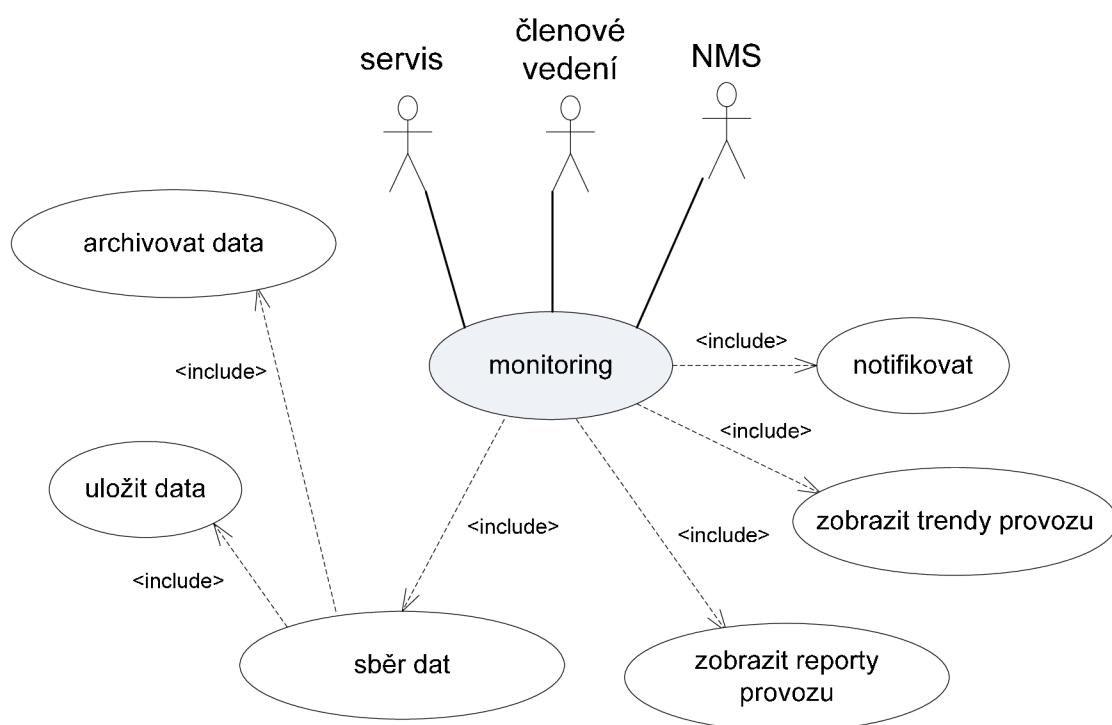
servis

členové vedení

NMS

archivovat data

<include>

monitoring

<include>

notifikovat

<include>

uložit data

<include>

<include>

zobrazit trendy provozu

<include>

sběr dat

zobrazit reporty provozu